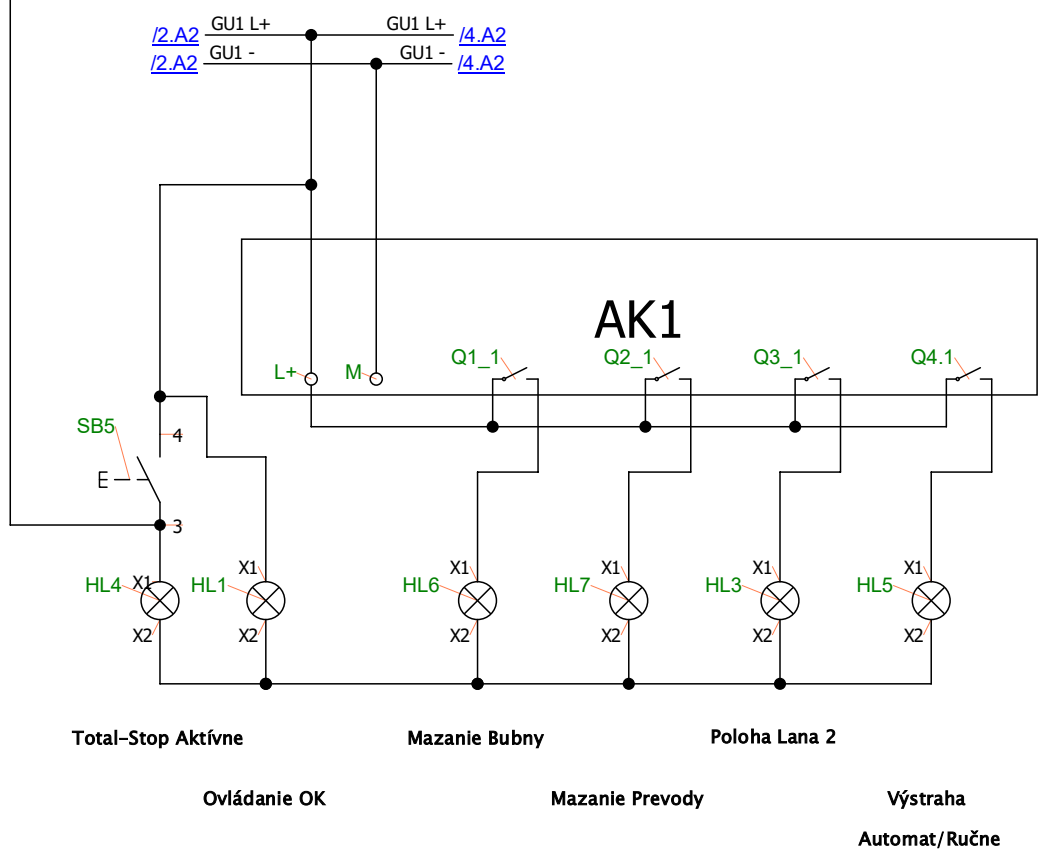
/2.A2 GU1 L+
GU1 L+ /4.A2
/2.A2 GU1 -
GU1 - /4.A2

AK1

L+ M Q1_1 Q2_1 Q3_1 Q4.1

SB5
4
E
3

HL4 X1 X2
HL1 X1 X2
HL6 X1 X2
HL7 X1 X2
HL3 X1 X2
HL5 X1 X2

Total-Stop Aktívne
Mazanie Bubny
Poloha Lana 2
Ovládanie OK
Mazanie Prevody
Výstraha
Automat/Ručne